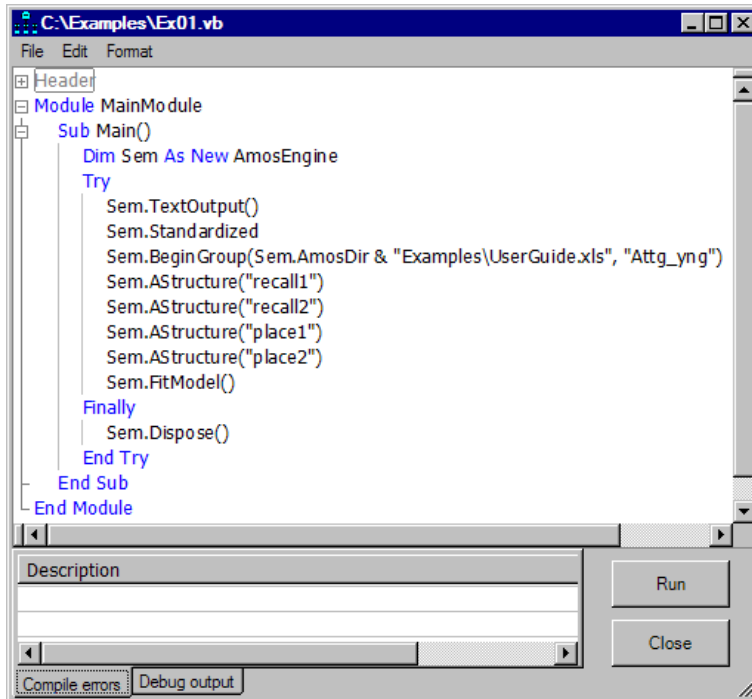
C:\Examples\Ex01.vb

File Edit Format

Header
Module MainModule
Sub Main()
Dim Sem As New AmosEngine
Try
Sem.TextOutput()
Sem.Standardized
Sem.BeginGroup(Sem.AmosDir & "Examples\UserGuide.xls", "Attg_yng")
Sem.AStructure("recall1")
Sem.AStructure("recall2")
Sem.AStructure("place1")
Sem.AStructure("place2")
Sem.FitModel()
Finally
Sem.Dispose()
End Try
End Sub
End Module

Description

Run

Close

Compile errors | Debug output